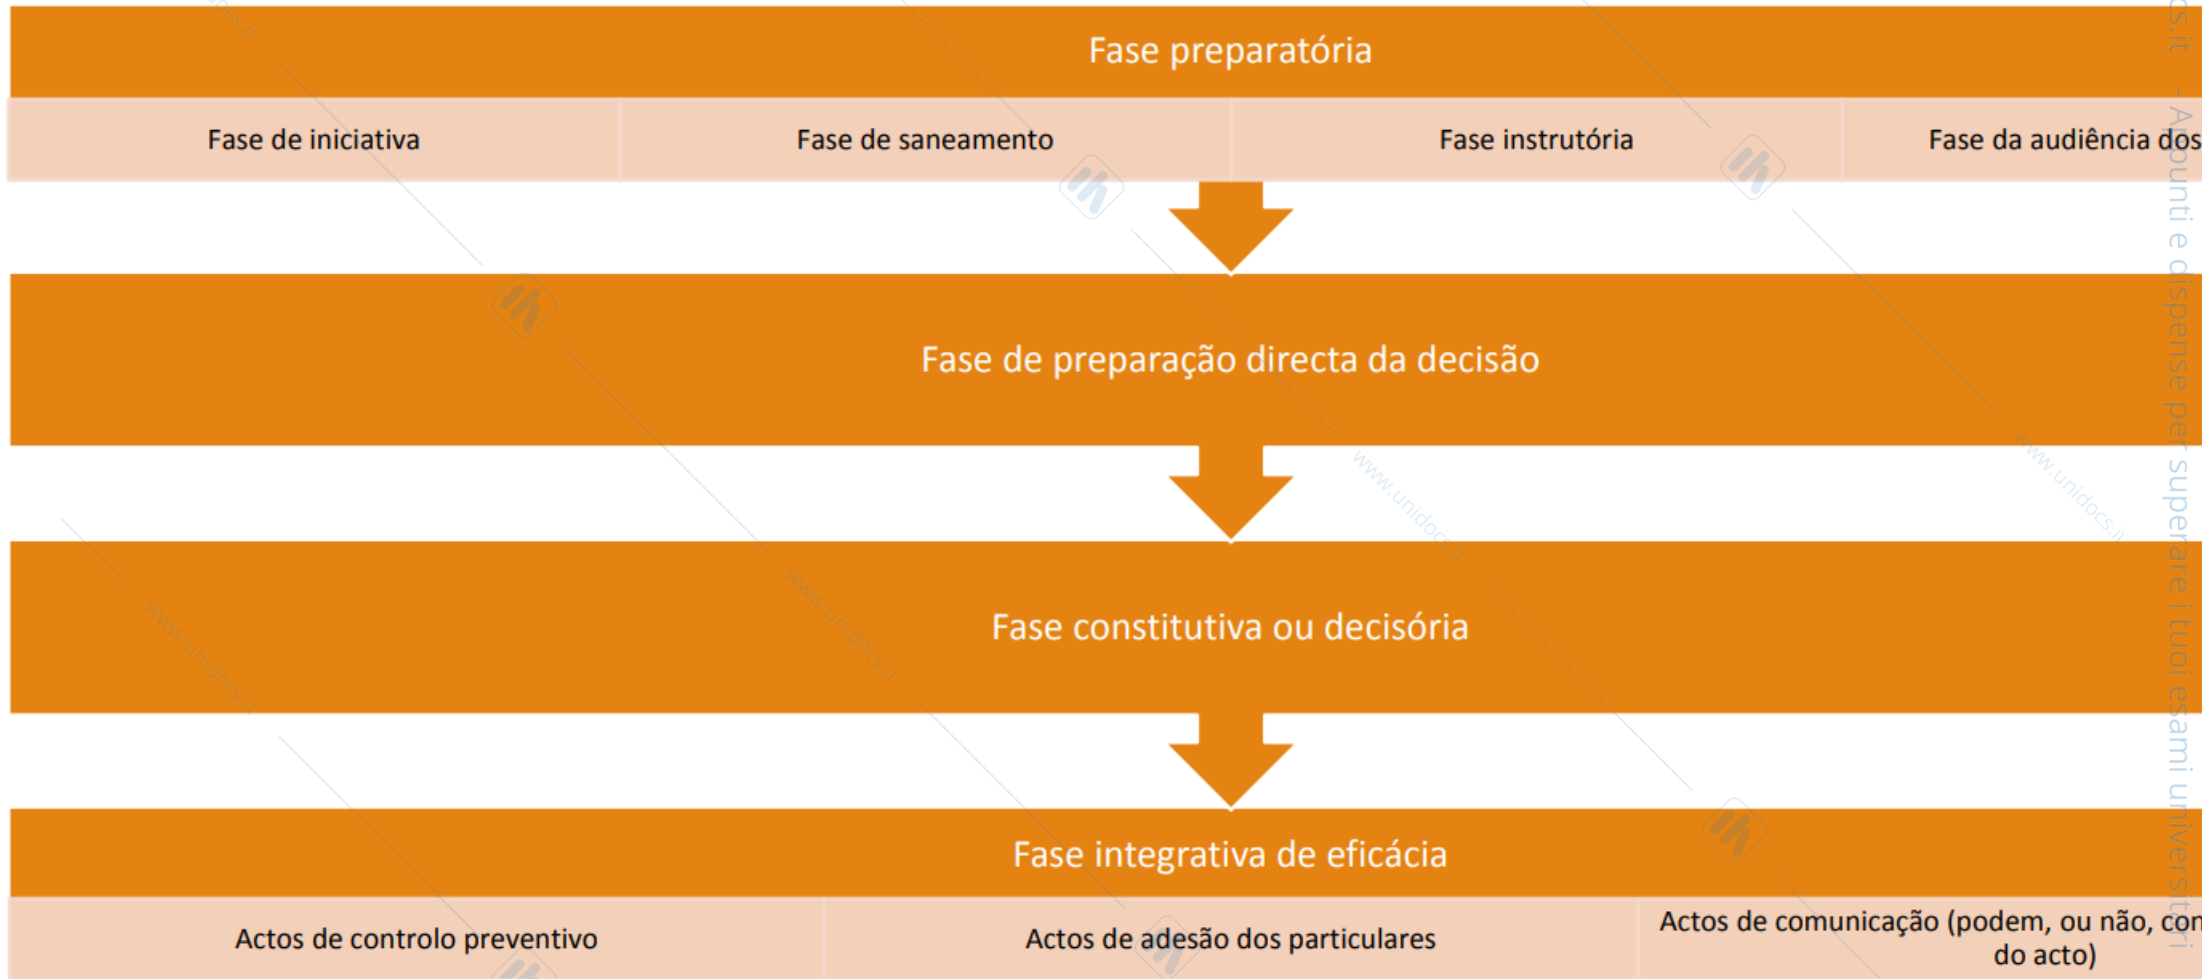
Fase preparatória

| Fase de iniciativa | Fase de saneamento | Fase instrutória | Fase da audiência dos |
|---|---|---|---|

Fase de preparação directa da decisão

Fase constitutiva ou decisória

Fase integrativa de eficácia

| Actos de controlo preventivo | Actos de adesão dos particulares | Actos de comunicação (podem, ou não, con do acto) |
|---|---|---|

www.unidocs.it

s.it - Appunti e dispense per superare i tuoi esami universitari